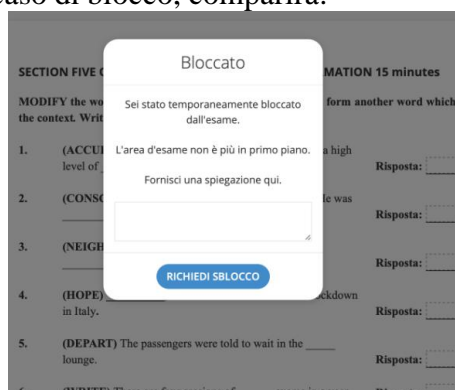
caso di blocco, comparirà:

SECTION FIVE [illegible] MATION 15 minutes

MODIFY the wo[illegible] form another word which the context. Writ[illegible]

1. (ACCU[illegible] a high level of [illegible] Risposta:

2. (CONS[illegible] le was Risposta:

3. (NEIGH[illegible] Risposta:

4. (HOPE) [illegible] ckdown in Italy. Risposta:

5. (DEPART) The passengers were told to wait in the _____ lounge. Risposta:

Bloccato

Sei stato temporaneamente bloccato dall'esame.

L'area d'esame non è più in primo piano.

Fornisci una spiegazione qui.

RICHIEDI SBLOCCO